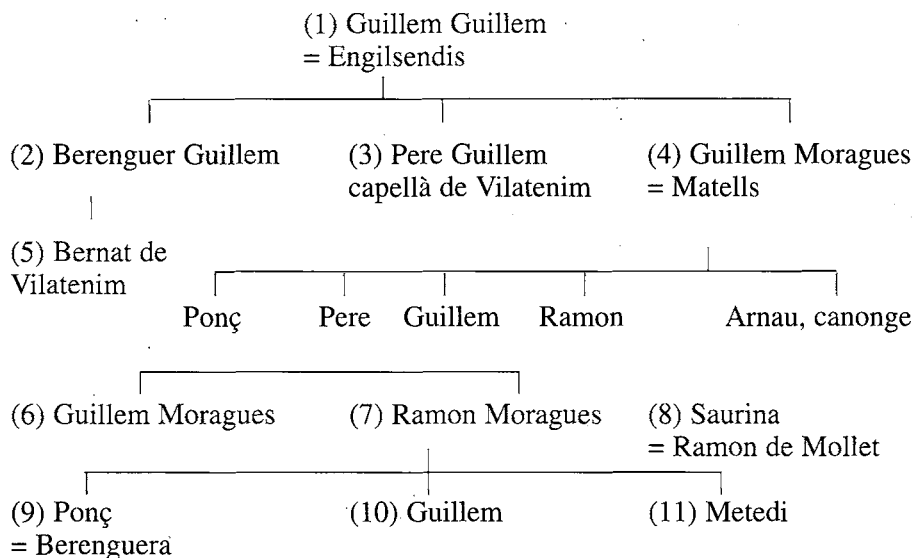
(1) Guillem Guillem
= Engilsendis

(2) Berenguer Guillem

(3) Pere Guillem
capellà de Vilatenim

(4) Guillem Moragues
= Matells

(5) Bernat de
Vilatenim

Ponç

Pere

Guillem

Ramon

Arnau, canonge

(6) Guillem Moragues

(7) Ramon Moragues

(8) Saurina
= Ramon de Mollet

(9) Ponç
= Berenguera

(10) Guillem

(11) Metedi